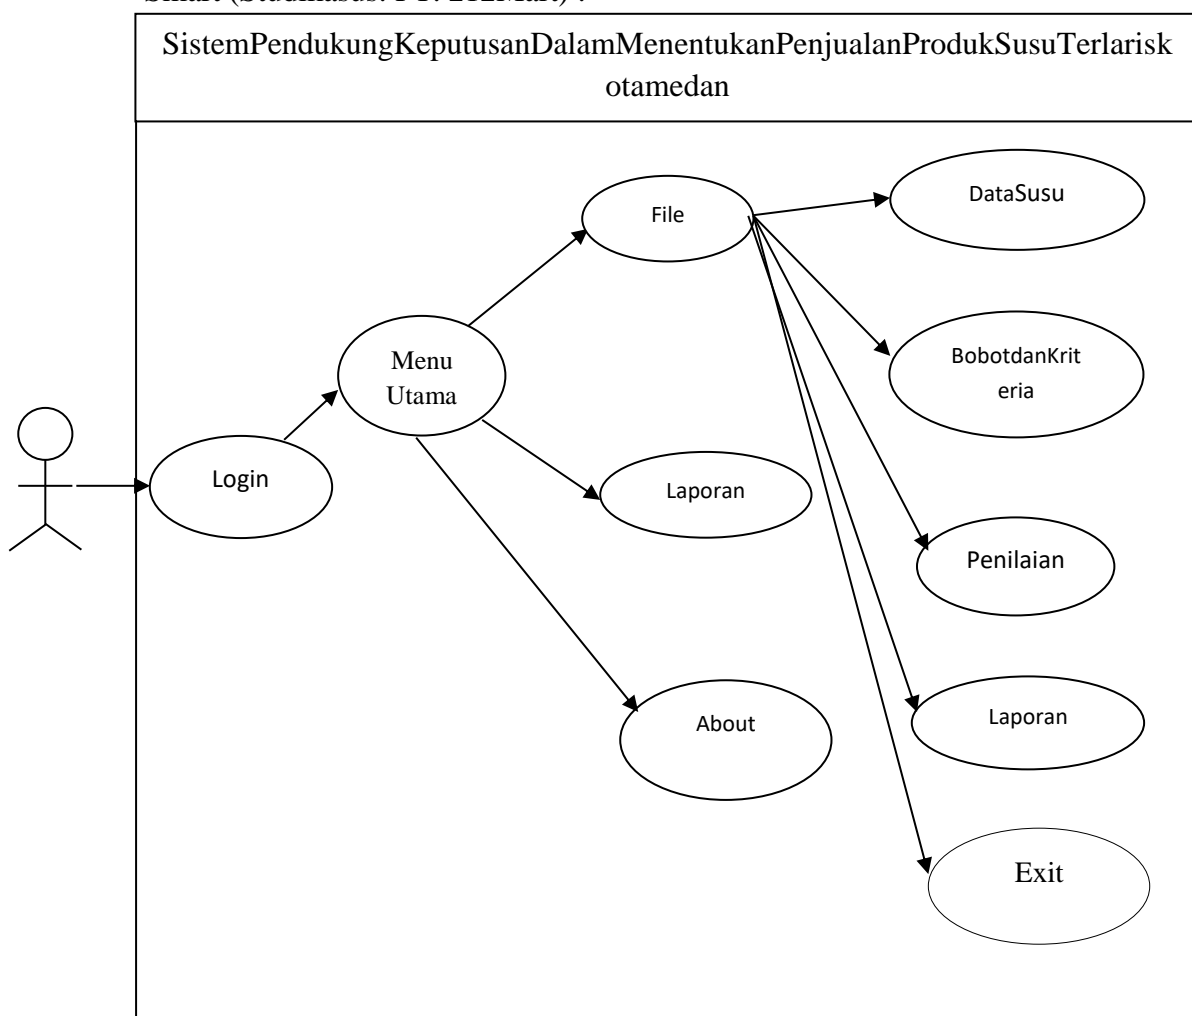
Smart (Studikasus: PT. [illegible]Mart) :

SistemPendukungKeputusanDalamMenentukanPenjualanProdukSusuTerlariskotamedan

File

DataSusu

Menu Utama

BobotdanKriteria

Login

Laporan

Penilaian

About

Laporan

Exit